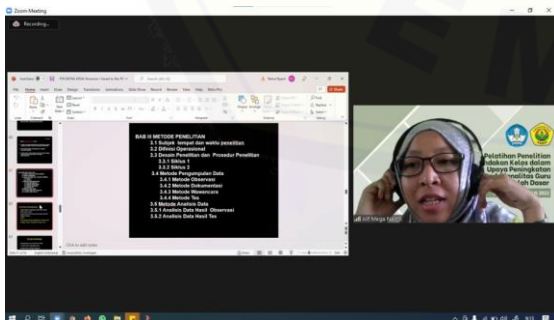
Zoom Meeting

Recording...

BAB III METODE PENELITIAN
3.1 Subjek tempat dan waktu penelitian
3.2 Difinisi Operasional
3.3 Desain Penelitian dan Prosedur Penelitian
3.3.1 Siklus 1
3.3.2 Siklus 2
3.4 Metode Pengumpulan Data
3.4.1 Metode Observasi
3.4.2 Metode Dokumentasi
3.4.3 Metode Wawancara
3.4.4 Metode Tes
3.5 Metode Analisis Data
3.5.1 Analisis Data Hasil Observasi
3.5.2 Analisis Data Hasil Tes

Click to add notes

Pelatihan Penelitian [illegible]ndakan Kelas dalam Upaya Peningkatan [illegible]alitas Guru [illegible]lah Dasar

Atif Meiga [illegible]